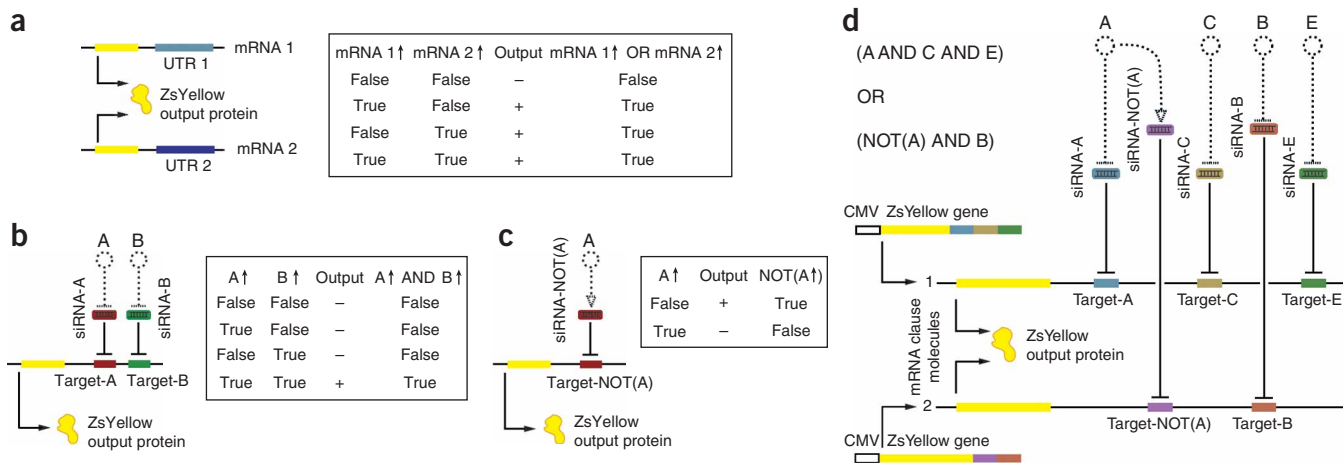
a

mRNA 1
UTR 1
ZsYellow output protein
mRNA 2
UTR 2

| mRNA 1↑ | mRNA 2↑ | Output | mRNA 1↑ OR mRNA 2↑ |
|---|---|---|---|
| False | False | – | False |
| True | False | + | True |
| False | True | + | True |
| True | True | + | True |

b

A B
siRNA-A siRNA-B
Target-A Target-B
ZsYellow output protein

| A↑ | B↑ | Output | A↑ AND B↑ |
|---|---|---|---|
| False | False | – | False |
| True | False | – | False |
| False | True | – | False |
| True | True | + | True |

c

siRNA-NOT(A) A
Target-NOT(A)
ZsYellow output protein

| A↑ | Output | NOT(A↑) |
|---|---|---|
| False | + | True |
| True | – | False |

d

(A AND C AND E)
OR
(NOT(A) AND B)

A C B E
siRNA-A siRNA-NOT(A) siRNA-C siRNA-B siRNA-E
CMV ZsYellow gene
1
Target-A Target-C Target-E
mRNA clause molecules
ZsYellow output protein
2
Target-NOT(A) Target-B
CMV ZsYellow gene